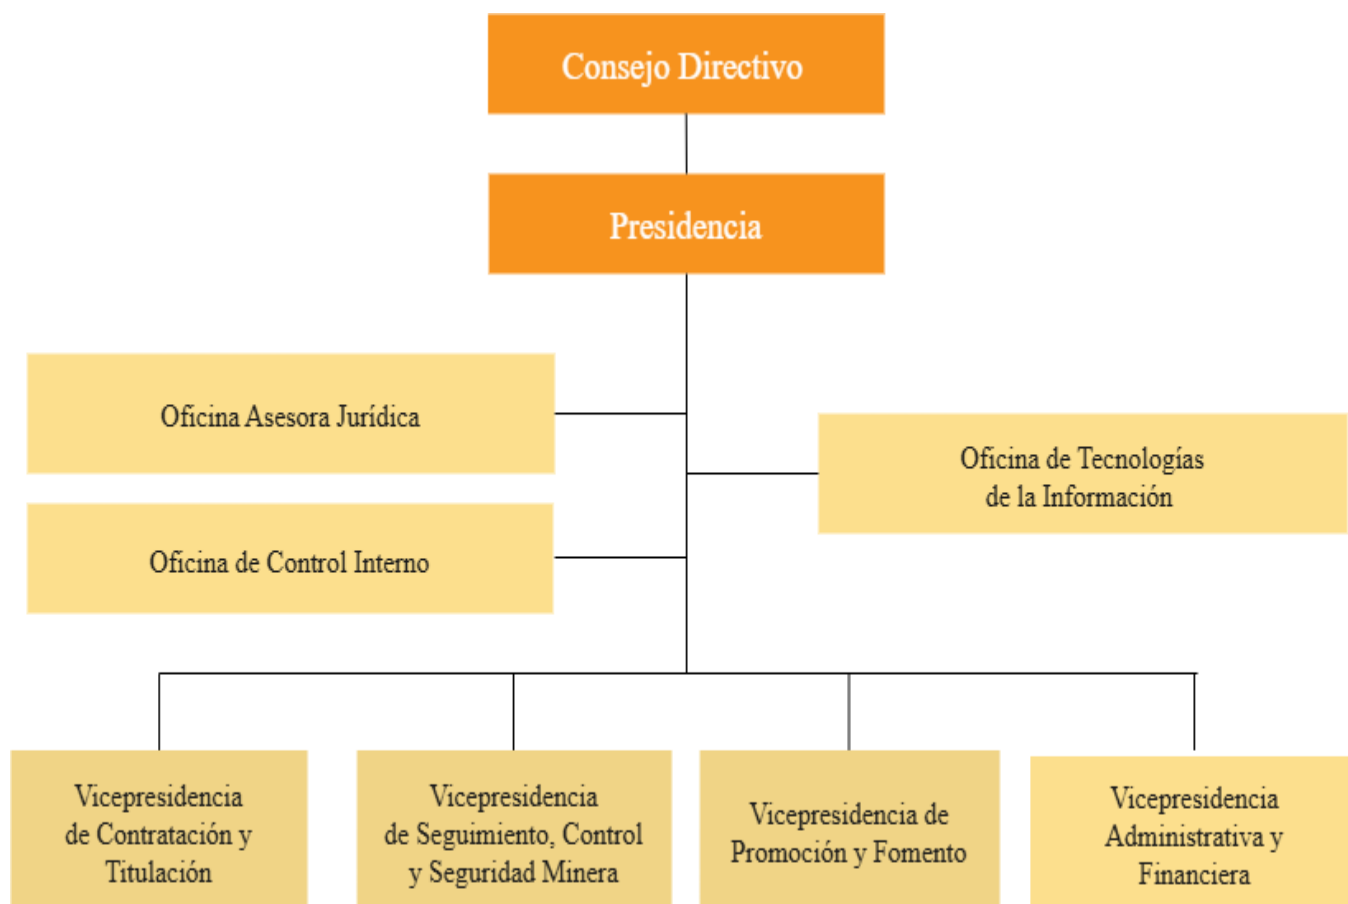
Consejo Directivo

Presidencia

Oficina Asesora Jurídica

Oficina de Tecnologías de la Información

Oficina de Control Interno

Vicepresidencia de Contratación y Titulación

Vicepresidencia de Seguimiento, Control y Seguridad Minera

Vicepresidencia de Promoción y Fomento

Vicepresidencia Administrativa y Financiera